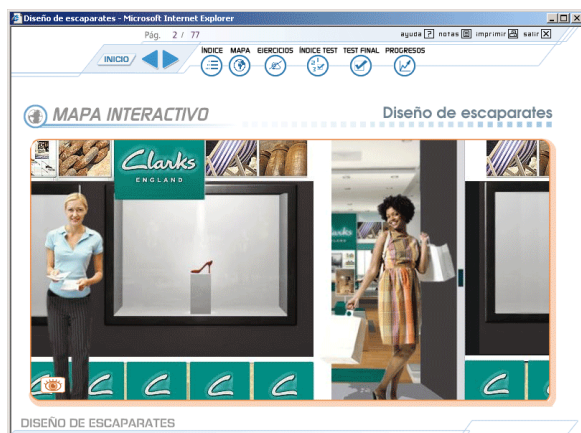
Diseño de escaparates - Microsoft Internet Explorer

Pág. 2 / 77

ayuda ? notas imprimir salir X

INICIO

ÍNDICE MAPA EJERCICIOS ÍNDICE TEST TEST FINAL PROGRESOS

MAPA INTERACTIVO

Diseño de escaparates

Clarks
ENGLAND

DISEÑO DE ESCAPARATES